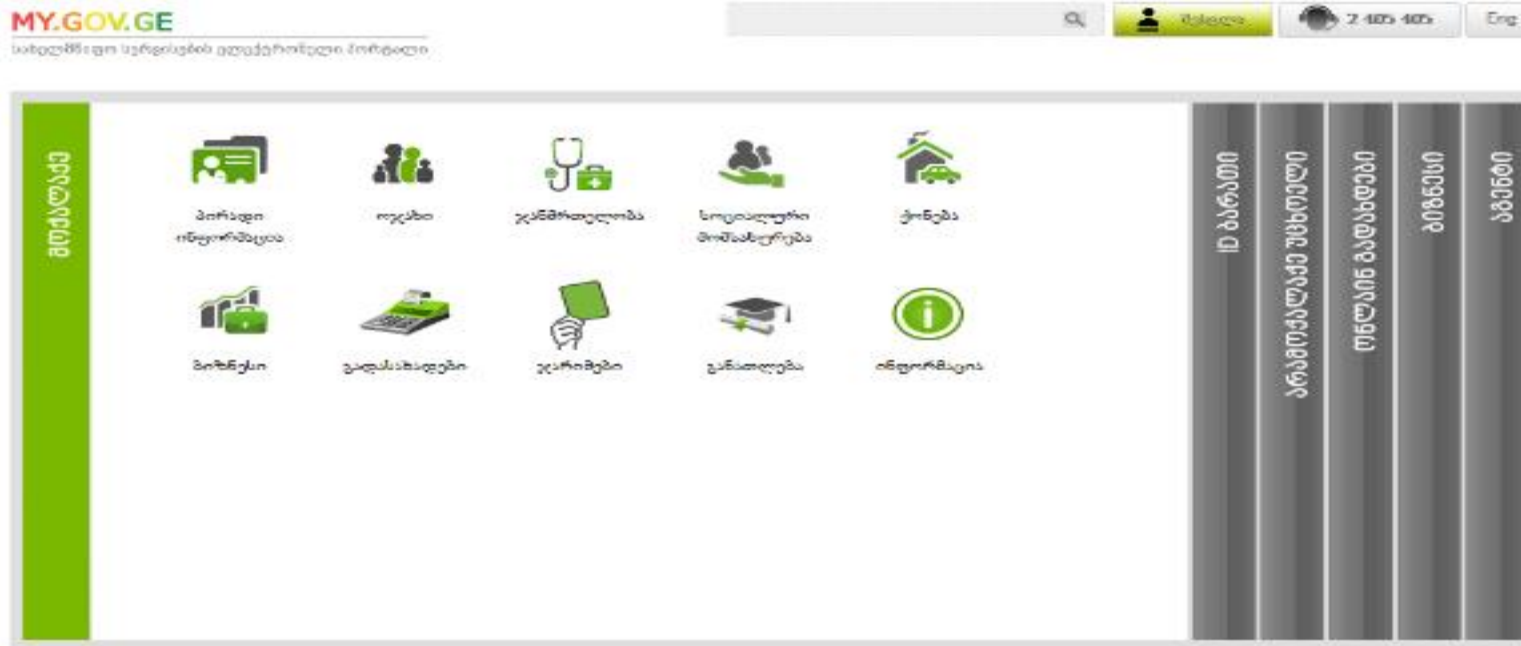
MY.GOV.GE
სახელმწიფო სერვისების ელექტრონული პორტალი

შესვლა
2 405 405
Eng

მოქალაქე

პირადი ინფორმაცია
ოჯახი
ჯანმრთელობა
სოციალური მომსახურება
ქონება
ბიზნესი
გადასახადები
ჯარიმები
განათლება
ინფორმაცია

ID ბარათი
პროფესიული უნარები
ონლაინ გადახდები
ბიზნესი
ბავშვი